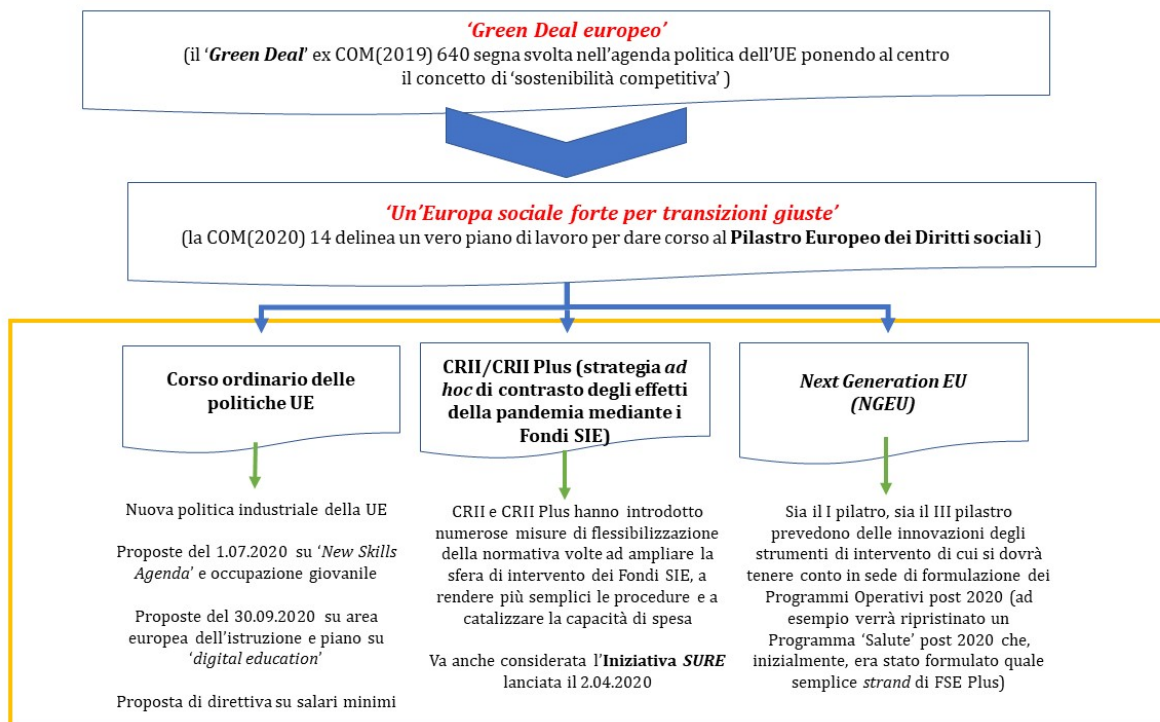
‘Green Deal europeo’
(il ‘Green Deal’ ex COM(2019) 640 segna svolta nell’agenda politica dell’UE ponendo al centro il concetto di ‘sostenibilità competitiva’ )

‘Un’Europa sociale forte per transizioni giuste’
(la COM(2020) 14 delinea un vero piano di lavoro per dare corso al Pilastro Europeo dei Diritti sociali )

Corso ordinario delle politiche UE

Nuova politica industriale della UE

Proposte del 1.07.2020 su ‘New Skills Agenda’ e occupazione giovanile

Proposte del 30.09.2020 su area europea dell’istruzione e piano su ‘digital education’

Proposta di direttiva su salari minimi

CRII/CRII Plus (strategia ad hoc di contrasto degli effetti della pandemia mediante i Fondi SIE)

CRII e CRII Plus hanno introdotto numerose misure di flessibilizzazione della normativa volte ad ampliare la sfera di intervento dei Fondi SIE, a rendere più semplici le procedure e a catalizzare la capacità di spesa

Va anche considerata l’Iniziativa SURE lanciata il 2.04.2020

Next Generation EU (NGEU)

Sia il I pilatro, sia il III pilastro prevedono delle innovazioni degli strumenti di intervento di cui si dovrà tenere conto in sede di formulazione dei Programmi Operativi post 2020 (ad esempio verrà ripristinato un Programma ‘Salute’ post 2020 che, inizialmente, era stato formulato quale semplice strand di FSE Plus)